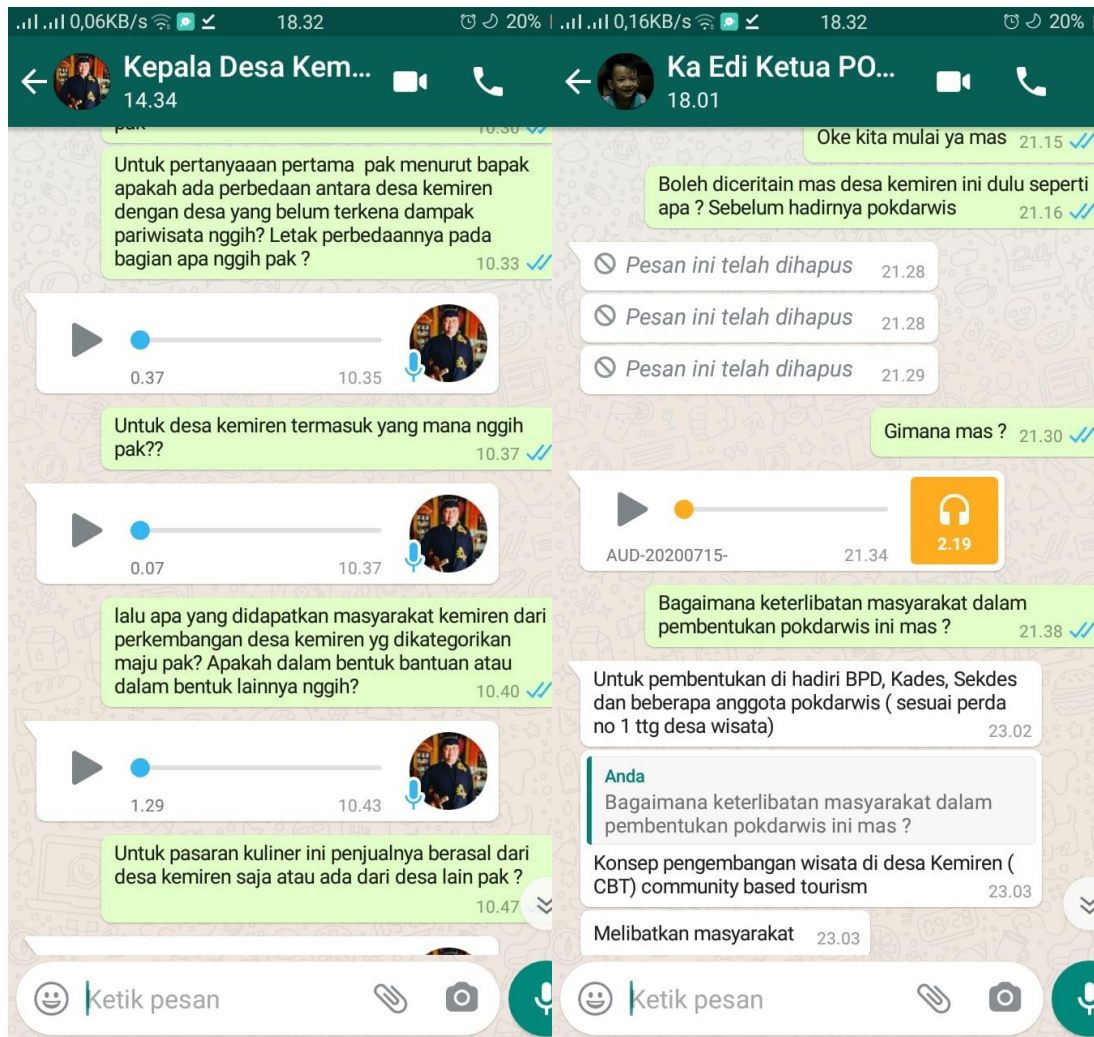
0,06KB/s 18.32 20%

Kepala Desa Kem...
14.34

pak 10.30

Untuk pertanyaaan pertama pak menurut bapak apakah ada perbedaan antara desa kemiren dengan desa yang belum terkena dampak pariwisata nggih? Letak perbedaannya pada bagian apa nggih pak ? 10.33

0.37 10.35

Untuk desa kemiren termasuk yang mana nggih pak?? 10.37

0.07 10.37

lalu apa yang didapatkan masyarakat kemiren dari perkembangan desa kemiren yg dikategorikan maju pak? Apakah dalam bentuk bantuan atau dalam bentuk lainnya nggih? 10.40

1.29 10.43

Untuk pasaran kuliner ini penjualnya berasal dari desa kemiren saja atau ada dari desa lain pak ? 10.47

Ketik pesan

0,16KB/s 18.32 20%

Ka Edi Ketua PO...
18.01

Oke kita mulai ya mas 21.15

Boleh diceritain mas desa kemiren ini dulu seperti apa ? Sebelum hadirnya pokdarwis 21.16

Pesan ini telah dihapus 21.28

Pesan ini telah dihapus 21.28

Pesan ini telah dihapus 21.29

Gimana mas ? 21.30

AUD-20200715- 21.34 2.19

Bagaimana keterlibatan masyarakat dalam pembentukan pokdarwis ini mas ? 21.38

Untuk pembentukan di hadiri BPD, Kades, Sekdes dan beberapa anggota pokdarwis ( sesuai perda no 1 ttg desa wisata) 23.02

Anda
Bagaimana keterlibatan masyarakat dalam pembentukan pokdarwis ini mas ?
Konsep pengembangan wisata di desa Kemiren ( CBT) community based tourism 23.03

Melibatkan masyarakat 23.03

Ketik pesan